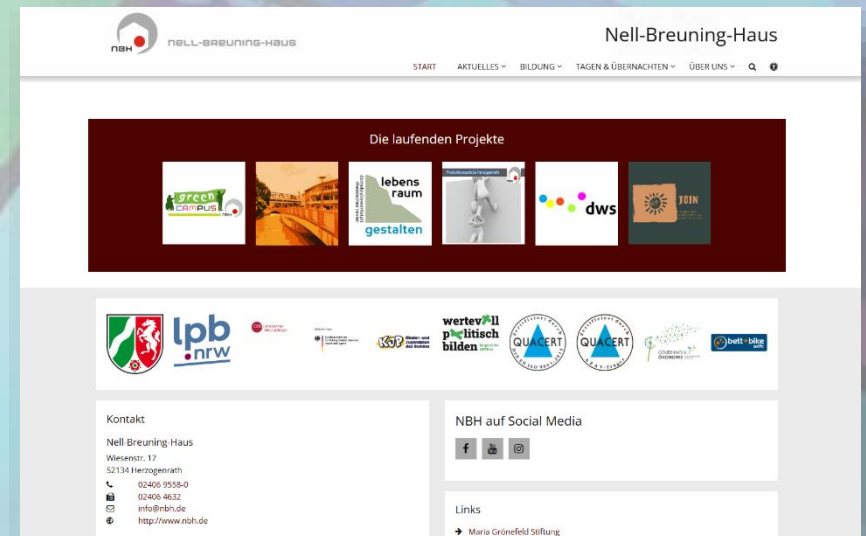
NBH NELL-BREUNING-HAUS

Nell-Breuning-Haus

START AKTUELLES BILDUNG TAGEN & ÜBERNACHTEN ÜBER UNS

Die laufenden Projekte

green CAMPUS

lebens raum gestalten

dws

JOIN

lpb .nrw

KJP

wertevoll politisch bilden

QUACERT

QUACERT

bett+bike

Kontakt

Nell-Breuning-Haus

Wiesenstr. 17
52134 Herzogenrath

02406 9558-0
02406 4632
info@nbh.de
http://www.nbh.de

NBH auf Social Media

Links

Maria Grönefeld Stiftung